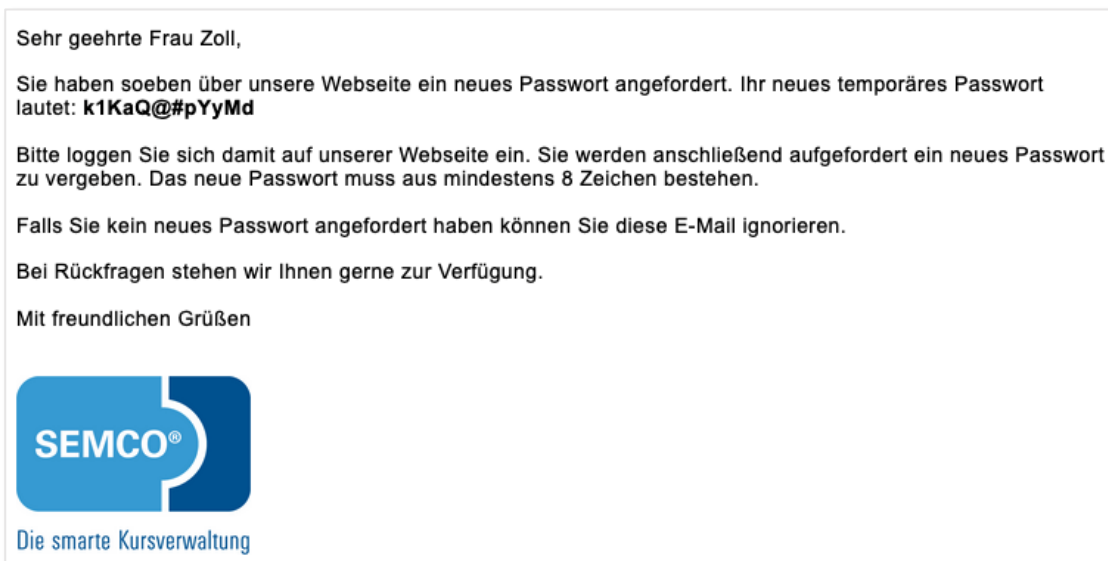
Sehr geehrte Frau Zoll,

Sie haben soeben über unsere Webseite ein neues Passwort angefordert. Ihr neues temporäres Passwort lautet: **k1KaQ@#pYyMd**

Bitte loggen Sie sich damit auf unserer Webseite ein. Sie werden anschließend aufgefordert ein neues Passwort zu vergeben. Das neue Passwort muss aus mindestens 8 Zeichen bestehen.

Falls Sie kein neues Passwort angefordert haben können Sie diese E-Mail ignorieren.

Bei Rückfragen stehen wir Ihnen gerne zur Verfügung.

Mit freundlichen Grüßen

SEMCO®

Die smarte Kursverwaltung